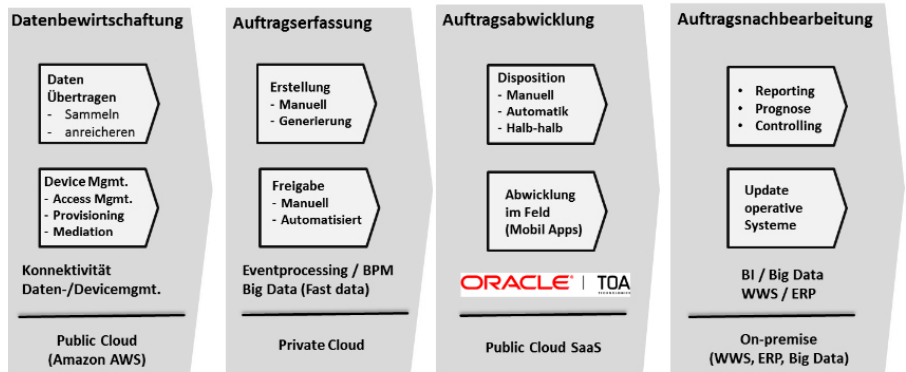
Datenbewirtschaftung

Daten Übertragen
- Sammeln
- anreicheren

Device Mgmt.
- Access Mgmt.
- Provisioning
- Mediation

Konnektivität Daten-/Devicemgmt.

Public Cloud (Amazon AWS)

Auftragserfassung

Erstellung
- Manuell
- Generierung

Freigabe
- Manuell
- Automatisiert

Eventprocessing / BPM Big Data (Fast data)

Private Cloud

Auftragsabwicklung

Disposition
- Manuell
- Automatik
- Halb-halb

Abwicklung im Feld (Mobil Apps)

ORACLE | TOA

Public Cloud SaaS

Auftragsnachbearbeitung

• Reporting
• Prognose
• Controlling

Update operative Systeme

BI / Big Data WWS / ERP

On-premise (WWS, ERP, Big Data)